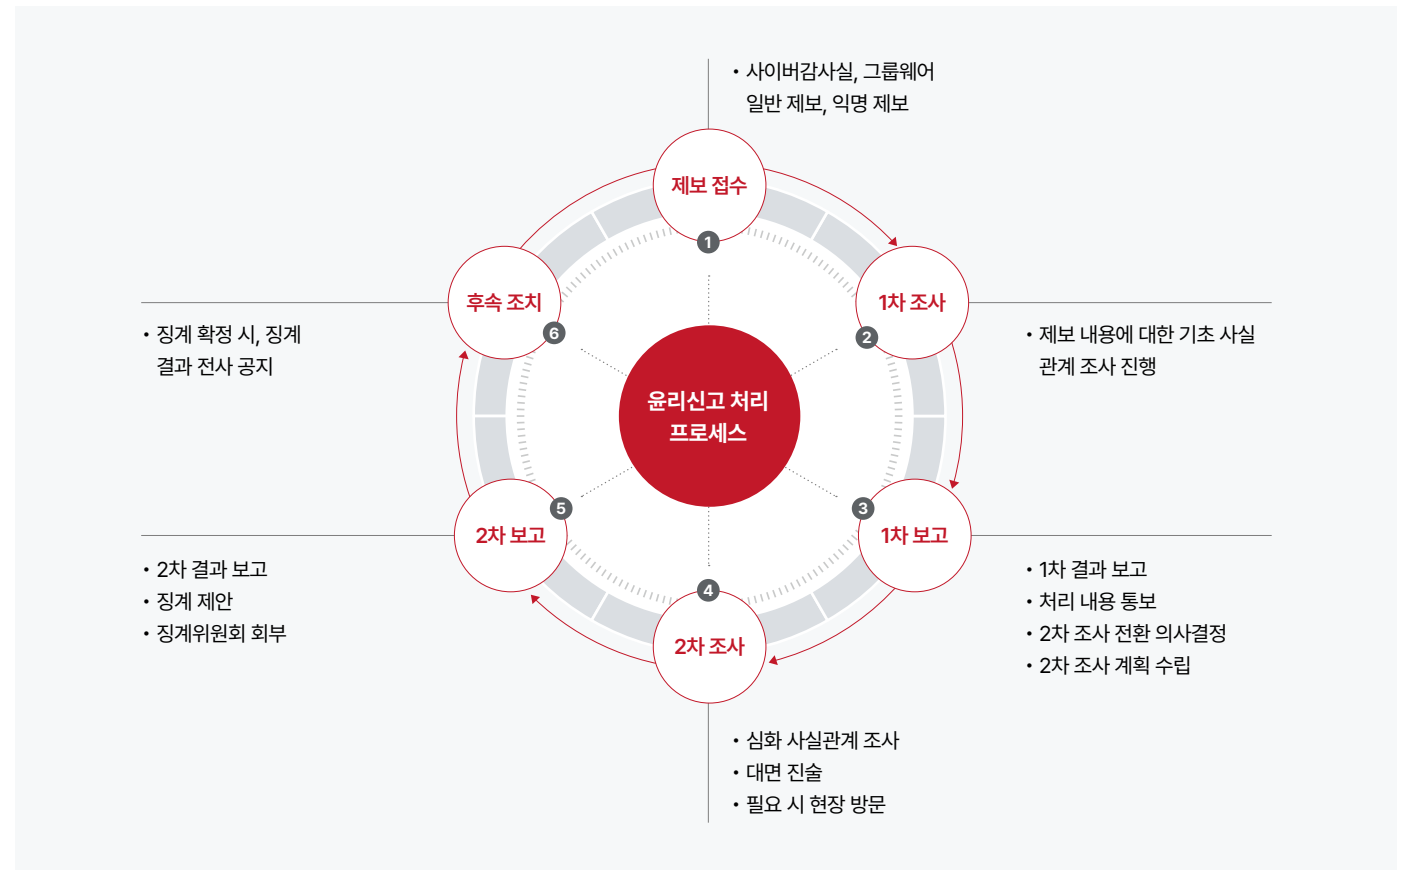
• 사이버감사실, 그룹웨어 일반 제보, 익명 제보

제보 접수
1

후속 조치
6

1차 조사
2

• 징계 확정 시, 징계 결과 전사 공지

• 제보 내용에 대한 기초 사실 관계 조사 진행

윤리신고 처리 프로세스

5
2차 보고

3
1차 보고

• 2차 결과 보고
• 징계 제안
• 징계위원회 회부

• 1차 결과 보고
• 처리 내용 통보
• 2차 조사 전환 의사결정
• 2차 조사 계획 수립

4
2차 조사

• 심화 사실관계 조사
• 대면 진술
• 필요 시 현장 방문